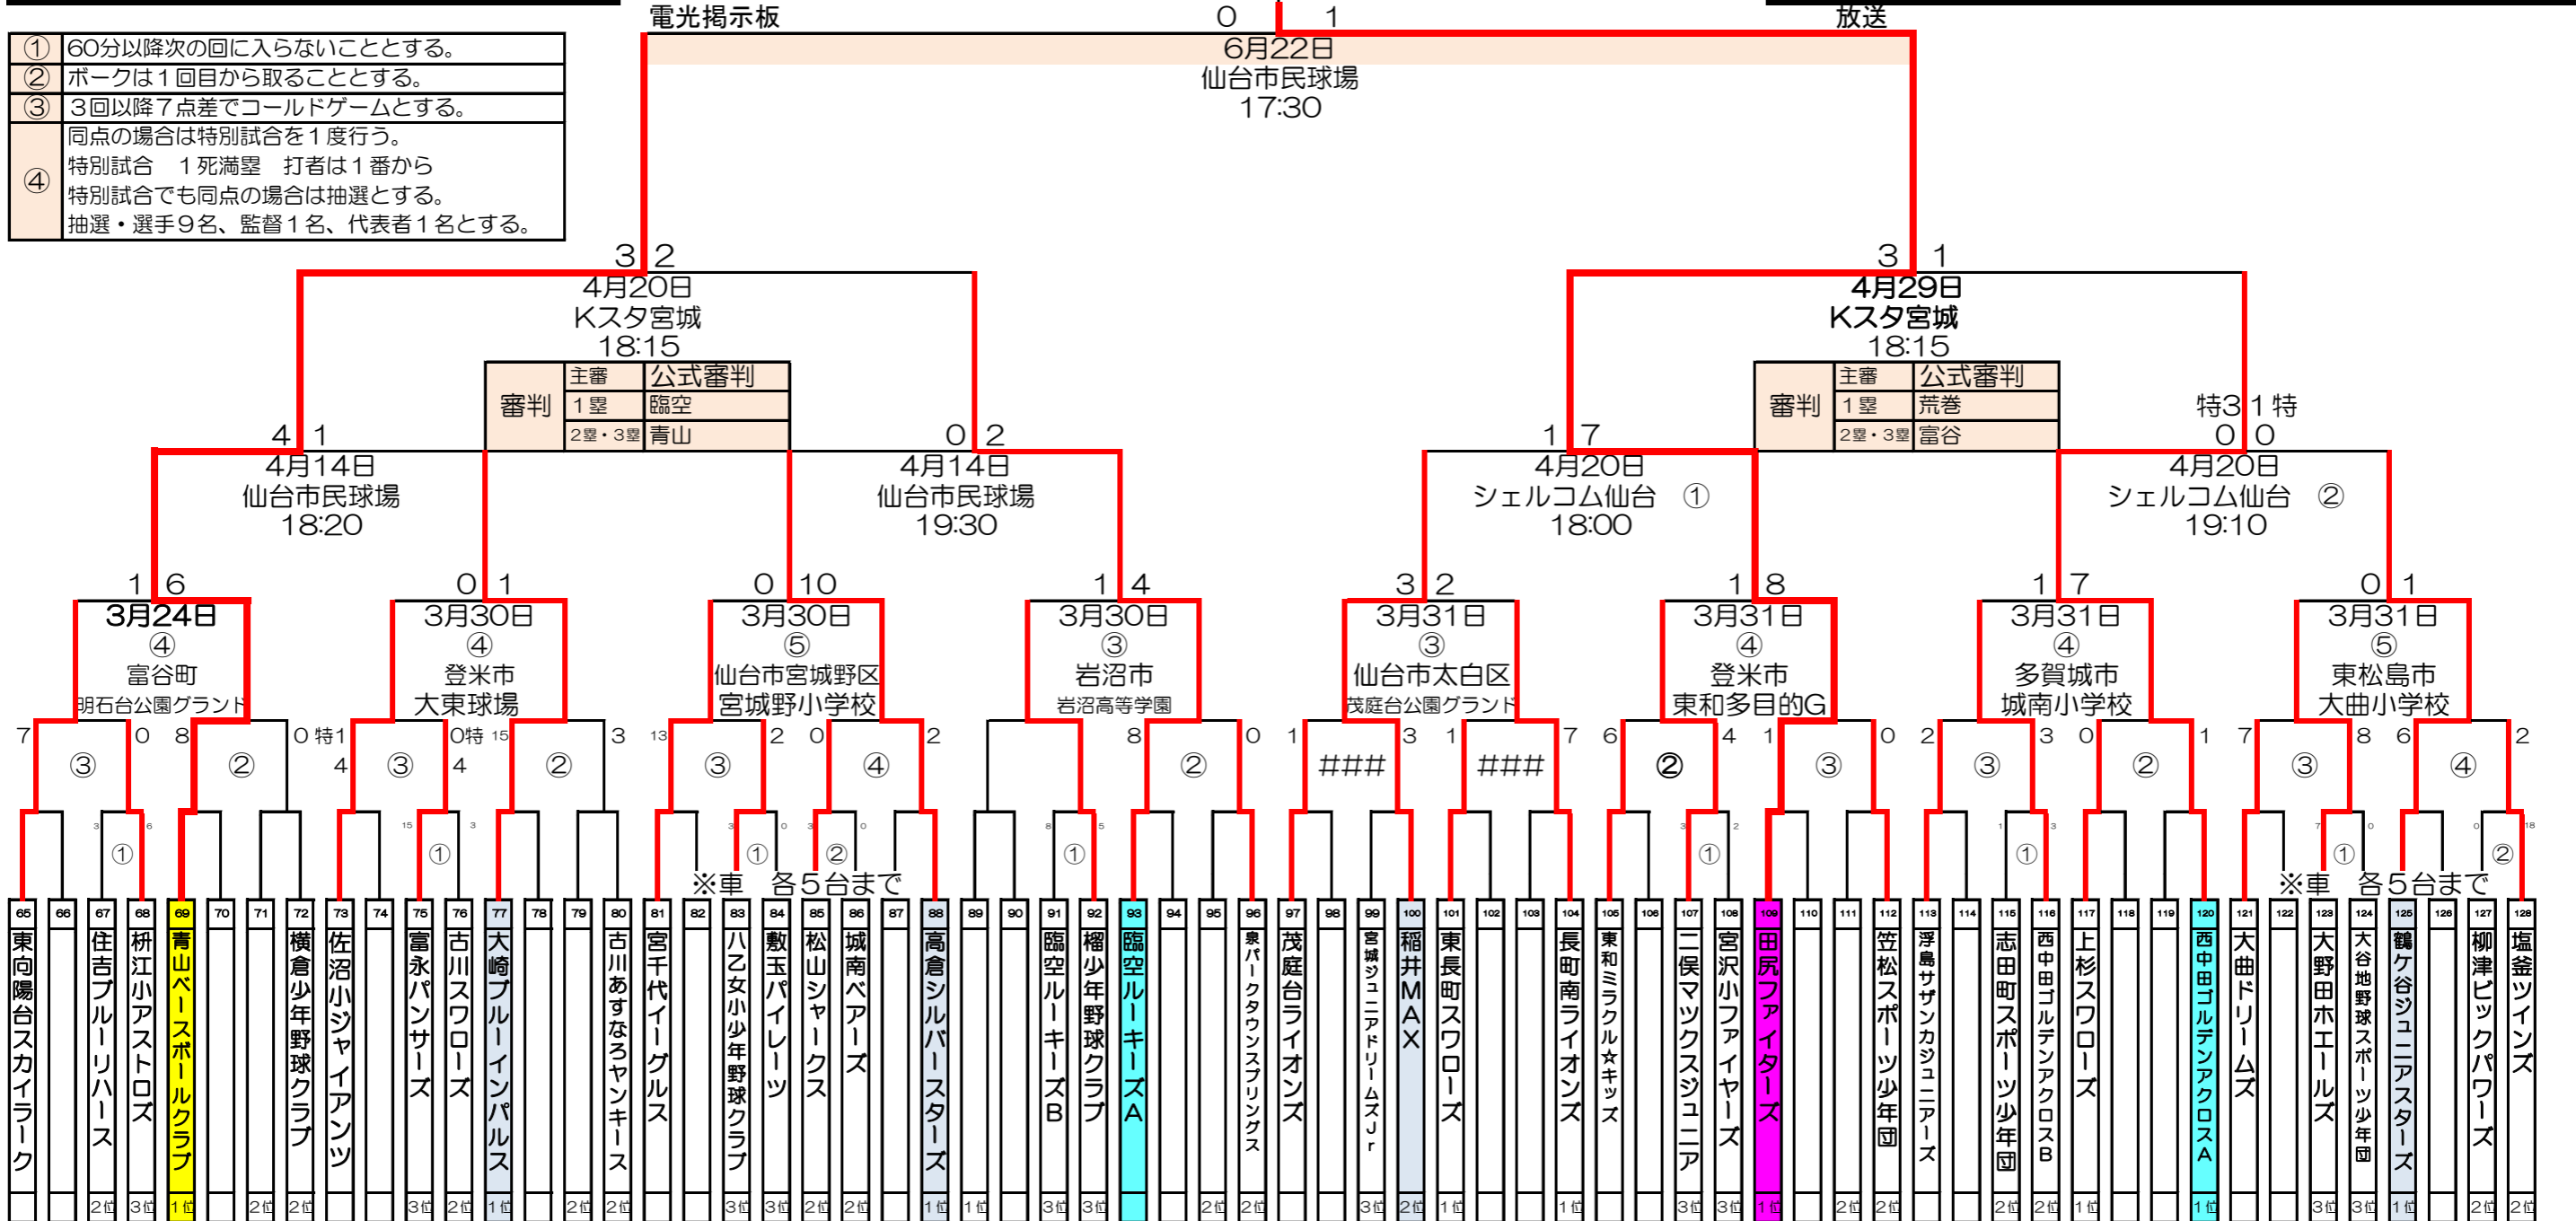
電光掲示板　0　1　放送

| ① | 60分以降次の回に入らないこととする。 |
|---|---|
| ② | ボークは１回目から取ることとする。 |
| ③ | ３回以降７点差でコールドゲームとする。 |
| ④ | 同点の場合は特別試合を１度行う。特別試合　１死満塁　打者は１番から　特別試合でも同点の場合は抽選とする。抽選・選手９名、監督１名、代表者１名とする。 |

6月22日
仙台市民球場
17:30

3 2
4月20日
Kスタ宮城
18:15

| 審判 | 主審 | 公式審判 |
|---|---|---|
| | 1塁 | 臨空 |
| | 2塁・3塁 | 青山 |

3 1
4月29日
Kスタ宮城
18:15

| 審判 | 主審 | 公式審判 |
|---|---|---|
| | 1塁 | 荒巻 |
| | 2塁・3塁 | 富谷 |

4 1
4月14日
仙台市民球場
18:20

0 2
4月14日
仙台市民球場
19:30

1 7
4月20日
シェルコム仙台 ①
18:00

特3 1 特
0 0
4月20日
シェルコム仙台 ②
19:10

1 6
3月24日
④
富谷町
明石台公園グランド

0 1
3月30日
④
登米市
大東球場

0 10
3月30日
⑤
仙台市宮城野区
宮城野小学校

1 4
3月30日
③
岩沼市
岩沼高等学園

3 2
3月31日
③
仙台市太白区
茂庭台公園グランド

1 8
3月31日
④
登米市
東和多目的G

1 7
3月31日
④
多賀城市
城南小学校

0 1
3月31日
⑤
東松島市
大曲小学校

7 ③ 0　8 ② 0 特1　4 ③ 4 0特 15 ② 3　13 ③ 2 0 ④ 2　8 ② 0　1 ### 3 1 ### 7　6 ② 4 1 ③ 0　2 ③ 3 0 ② 1　7 ③ 8 6 ④ 2

3 ① 6　15 ① 3　3 ① 0 3 ② 0　8 ① 5　3 ① 2　1 ① 3　7 ① 0 0 ② 18

※車　各５台まで　※車　各５台まで

65 東向陽台スカイラーク
66
67 住吉プルーリハース 2位
68 枡江小アストロズ 3位
69 青山ベースボールクラブ 1位
70
71 2位
72 横倉少年野球クラブ 2位
73 佐沼小ジャイアンツ
74
75 富永パンサーズ 3位
76 古川スワローズ 2位
77 大崎ブルーインパルス 1位
78
79 2位
80 古川あすなろヤンキース 2位
81 宮千代イーグルス
82
83 八乙女小少年野球クラブ 3位
84 敷玉パイレーツ 3位
85 松山シャークス 2位
86 城南ベアーズ 2位
87
88 高倉シルバースターズ 1位
89 1位
90
91 臨空ルーキーズB 3位
92 榴少年野球クラブ 3位
93 臨空ルーキーズA
94
95 2位
96 泉パークタウンスプリングス 2位
97 茂庭台ライオンズ
98
99 宮城ジュニアドリームズJr 3位
100 稲井MAX 2位
101 東長町スワローズ 1位
102
103
104 長町南ライオンズ 1位
105 東和ミラクル☆キッズ
106
107 二俣マックスジュニア 3位
108 宮沢小ファイヤーズ 3位
109 田尻ファイターズ 1位
110
111 2位
112 笠松スポーツ少年団 2位
113 浮島サザンカジュニアーズ
114
115 志田町スポーツ少年団 2位
116 西中田ゴルデンアクロスB 2位
117 上杉スワローズ 1位
118
119
120 西中田ゴルデンアクロスA 1位
121 大曲ドリームズ
122
123 大野田ホエールズ 3位
124 大谷地野球スポーツ少年団 3位
125 鶴ケ谷ジュニアスターズ 1位
126
127 柳津ビックパワーズ 2位
128 塩釜ツインズ 2位